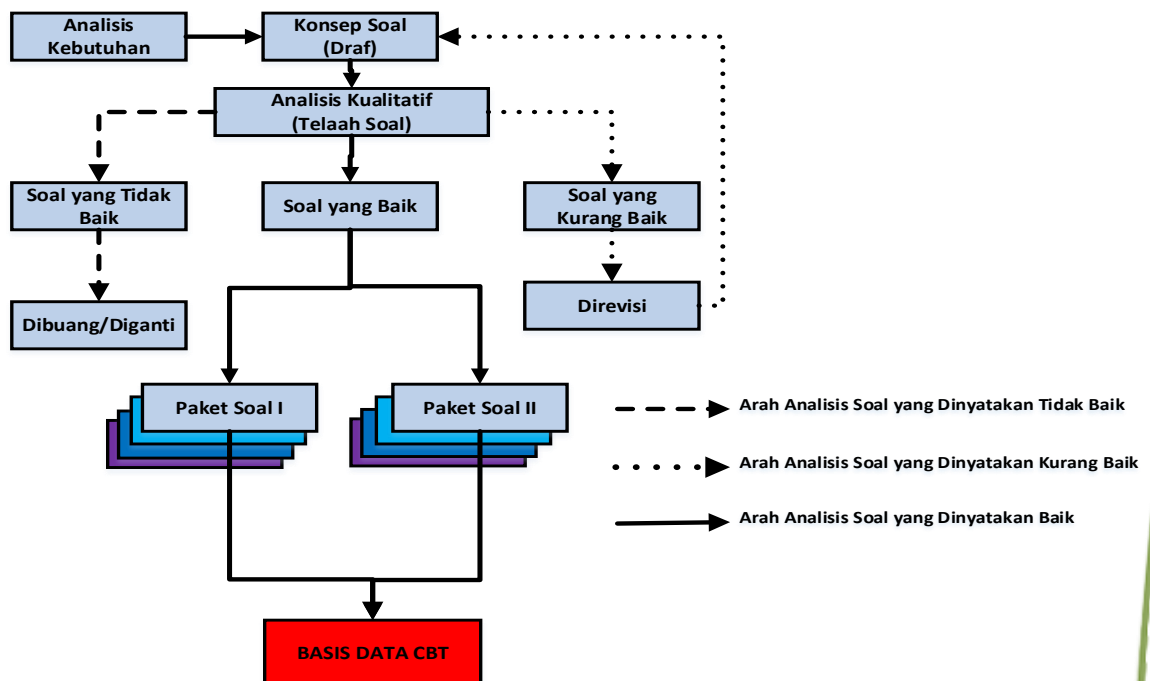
Analisis Kebutuhan

Konsep Soal (Draf)

Analisis Kualitatif (Telaah Soal)

Soal yang Tidak Baik

Soal yang Baik

Soal yang Kurang Baik

Dibuang/Diganti

Direvisi

Paket Soal I

Paket Soal II

Arah Analisis Soal yang Dinyatakan Tidak Baik

Arah Analisis Soal yang Dinyatakan Kurang Baik

Arah Analisis Soal yang Dinyatakan Baik

BASIS DATA CBT